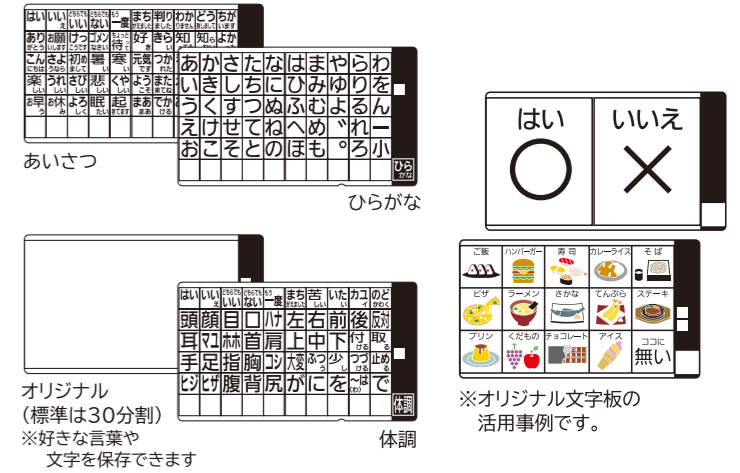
はい いいえ どちらでもいい ない 一度 まち 判りません わかりません どうぞ ちがいます
あり お願い けっこう ゴメン 待て 好き きらい 知る よか
こんにちは さようなら 初め 暑い 寒い 元気 つかれた
楽しい うれしい さびしい 悲しい くやしい ようこそ
お早う お休み よし 眠い 起きる まあ でかけ

あかさたなはまやらわ
いきしちにひみゆりを
うくすつぬふむよるん
えけせてねへめ゛れー
おこそとのほも゜ろ小
ひらがな

あいさつ
ひらがな

はい いいえ

オリジナル
（標準は30分割）
※好きな言葉や
文字を保存できます

はい いいえ どちらでもいい ない 一度 まち 苦しい いたい カユい のどかわく
頭 顔 目 口 ハナ 左 右 前 後 反対
耳 マユ ホホ 首 肩 上 中 下 付ける 取る
手 足 指 胸 コシ 大変 ふつう 少し つける 止める
ヒジ ヒザ 腹 背 尻 が に を ～は(わ) で
体調

体調

ご飯 ハンバーガー 寿司 カレーライス そば
ピザ ラーメン さかな てんぷら ステーキ
プリン くだもの チョコレート アイス ココに無い

※オリジナル文字板の
活用事例です。